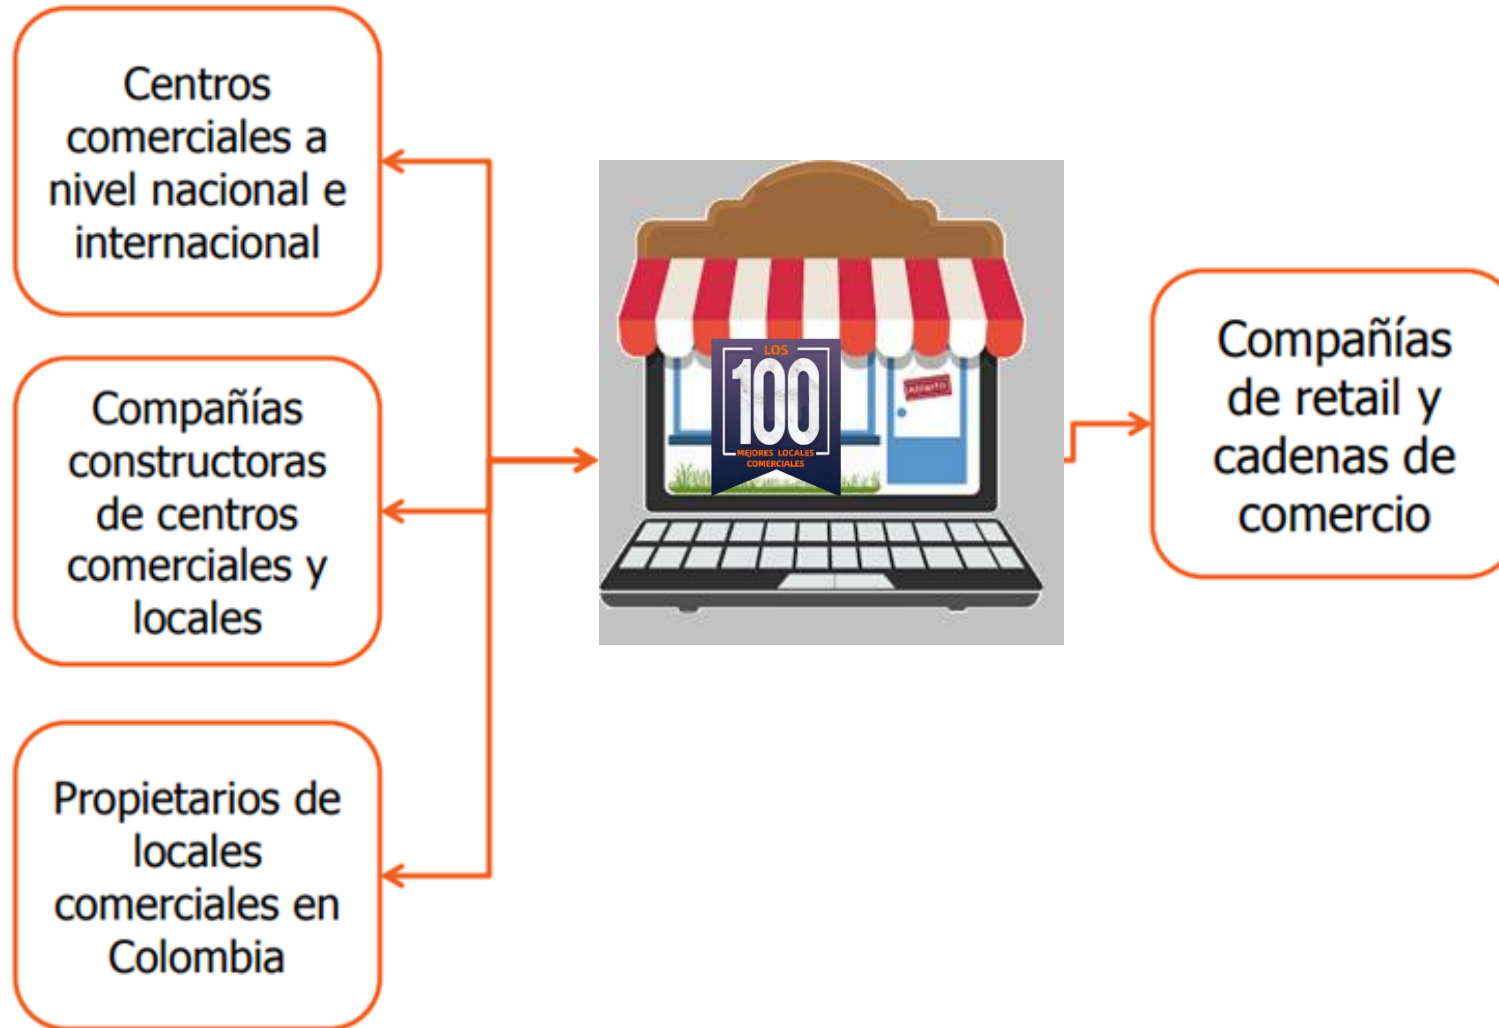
Centros comerciales a nivel nacional e internacional

Compañías constructoras de centros comerciales y locales

Propietarios de locales comerciales en Colombia

LOS
100
MEJORES LOCALES COMERCIALES

Abierto

Compañías de retail y cadenas de comercio